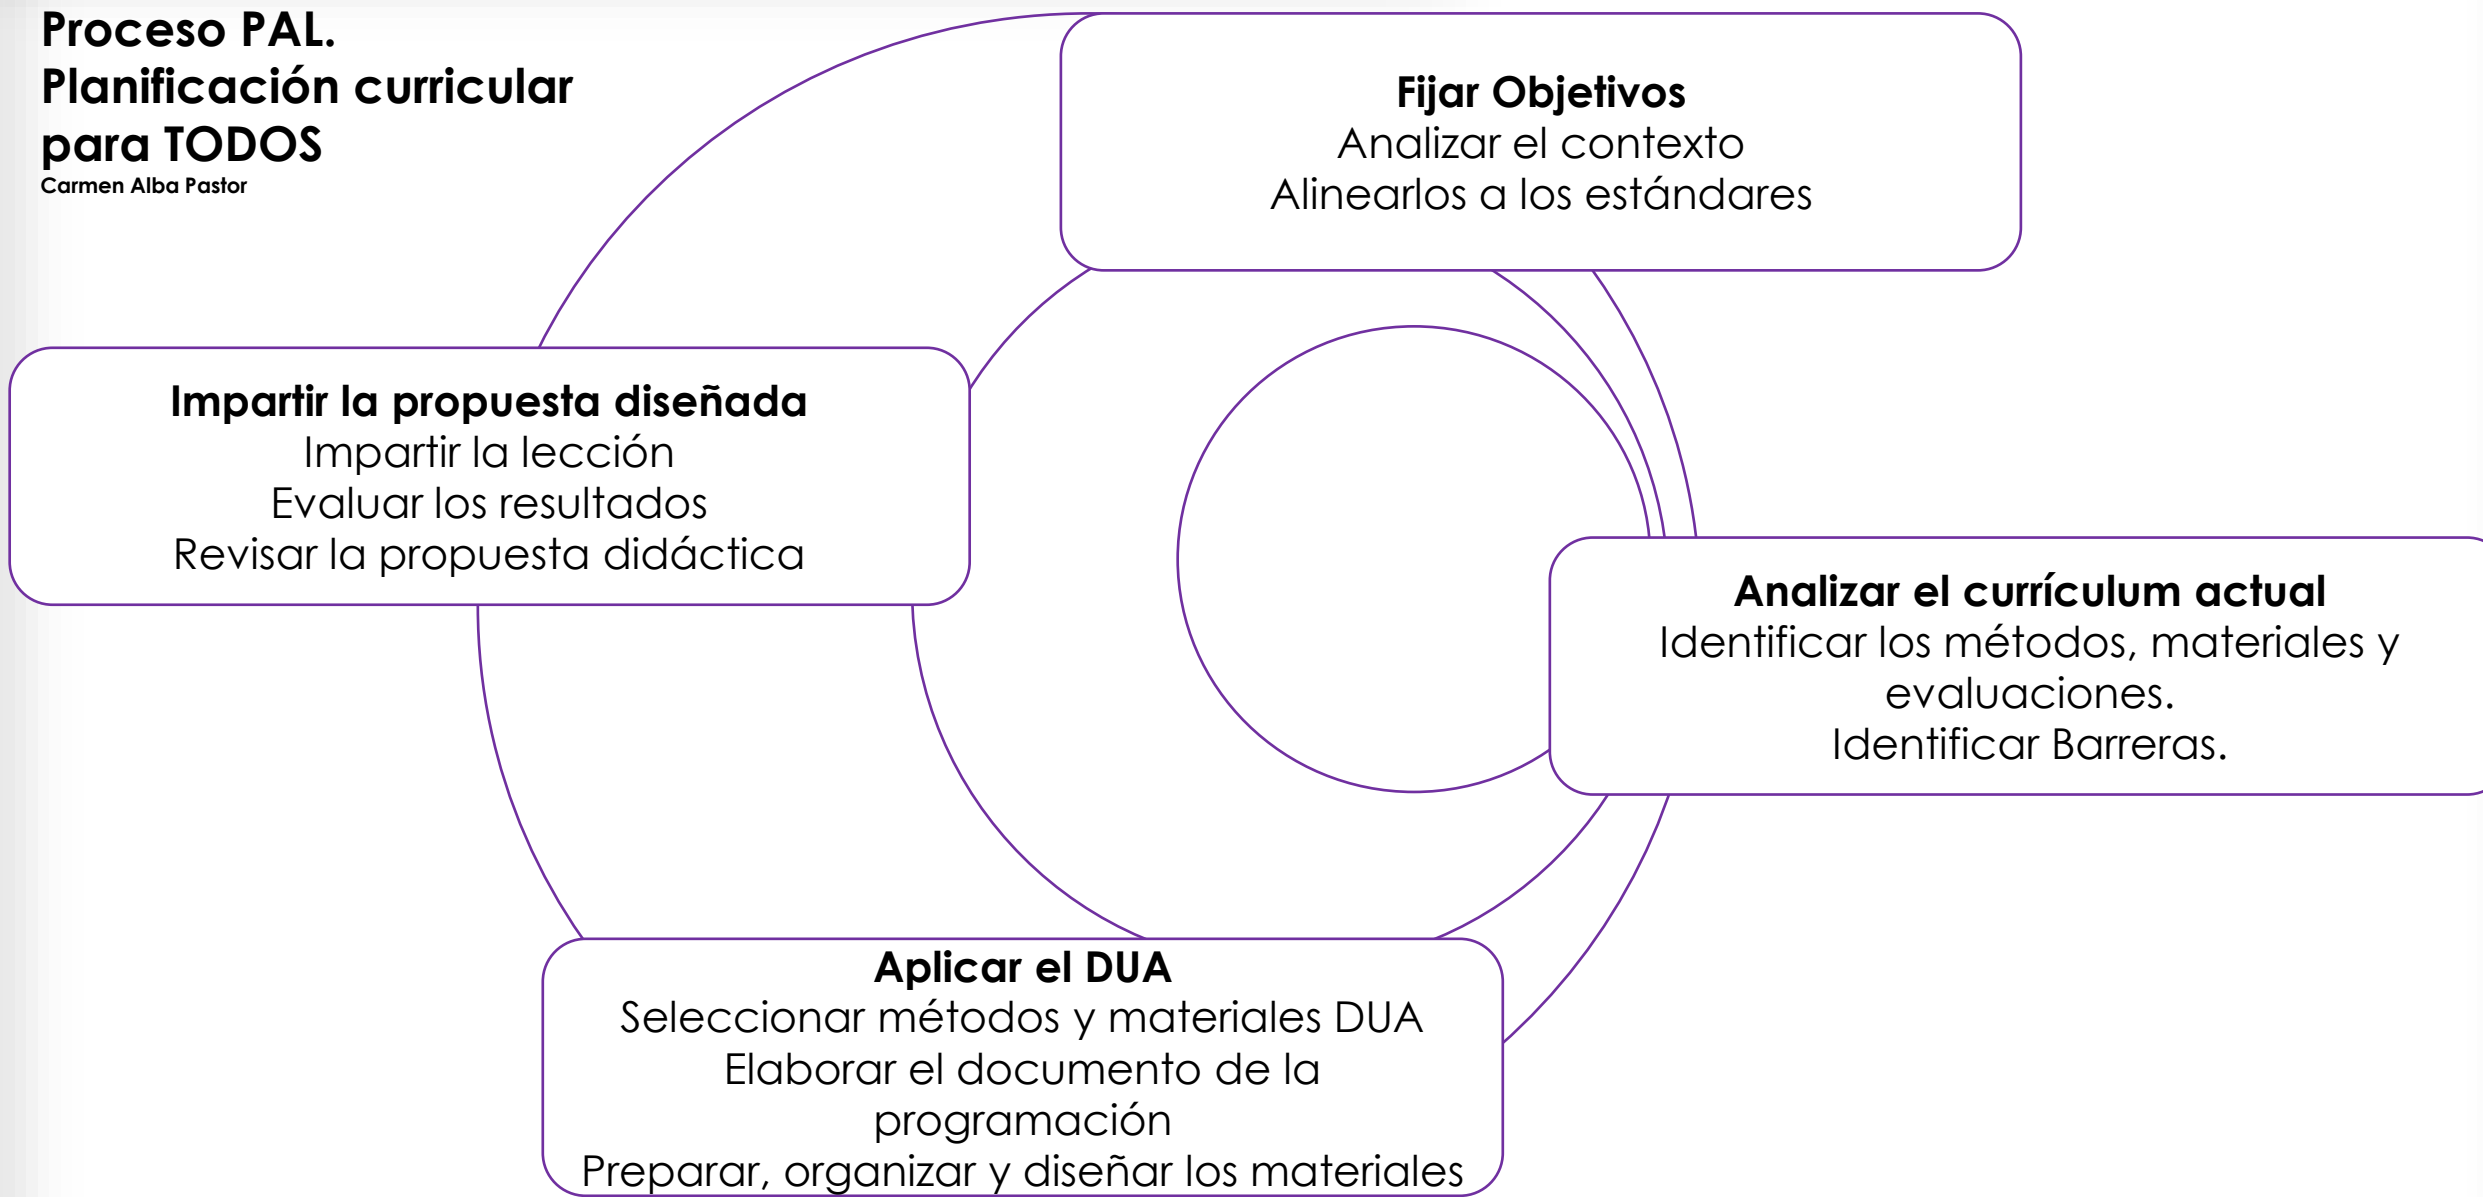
Proceso PAL.
Planificación curricular para TODOS
Carmen Alba Pastor

Fijar Objetivos
Analizar el contexto
Alinearlos a los estándares

Impartir la propuesta diseñada
Impartir la lección
Evaluar los resultados
Revisar la propuesta didáctica

Analizar el currículum actual
Identificar los métodos, materiales y evaluaciones.
Identificar Barreras.

Aplicar el DUA
Seleccionar métodos y materiales DUA
Elaborar el documento de la programación
Preparar, organizar y diseñar los materiales